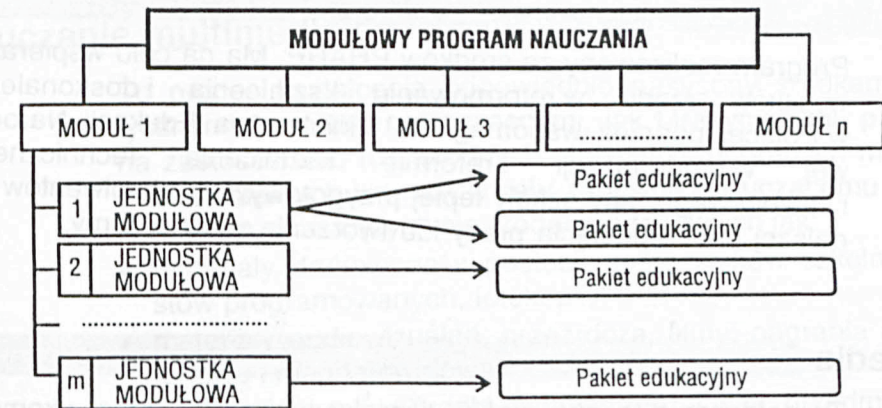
MODUŁOWY PROGRAM NAUCZANIA

MODUŁ 1

MODUŁ 2

MODUŁ 3

.................

MODUŁ n

1 JEDNOSTKA MODUŁOWA

2 JEDNOSTKA MODUŁOWA

.................

m JEDNOSTKA MODUŁOWA

Pakiet edukacyjny

Pakiet edukacyjny

Pakiet edukacyjny

Pakiet edukacyjny